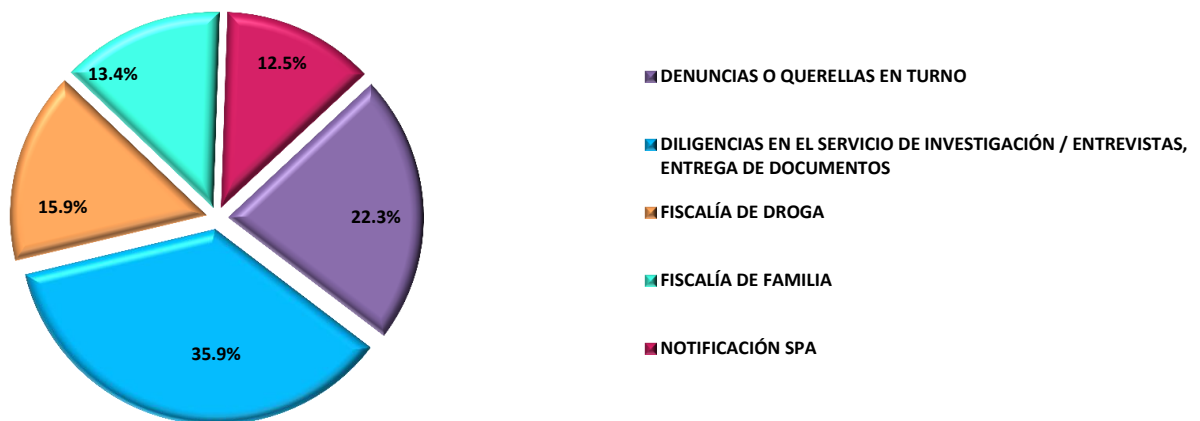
13.4%
12.5%
15.9%
22.3%
35.9%

DENUNCIAS O QUERELLAS EN TURNO

DILIGENCIAS EN EL SERVICIO DE INVESTIGACIÓN / ENTREVISTAS, ENTREGA DE DOCUMENTOS

FISCALÍA DE DROGA

FISCALÍA DE FAMILIA

NOTIFICACIÓN SPA